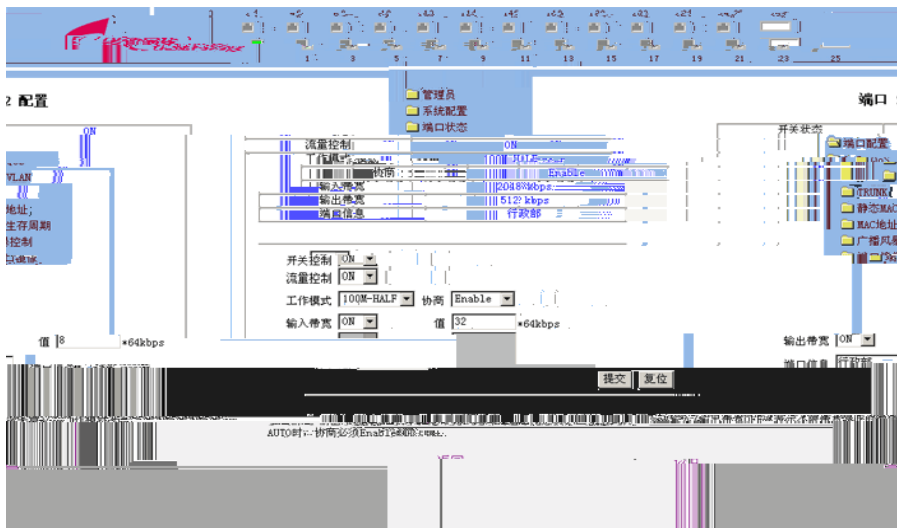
1 3 5 7 9 11 13 15 17 19 21 23 25

2 配置

管理员
系统配置
端口状态

端口

ON

VLAN

地址;
生存周期
控制

流量控制 ON
工作模式 100M
协商 Enable
输入带宽 2048 kbps
输出带宽 512 kbps
端口信息 行政部

开关状态
端口配置
TRUNK
静态MAC
MAC地址
广播风暴

开关控制 ON
流量控制 ON
工作模式 100M-HALF 协商 Enable
输入带宽 ON 值 32 *64kbps
值 8 *64kbps
输出带宽 ON
端口信息 行政部

提交 复位

AUTO时，协商必须Enable